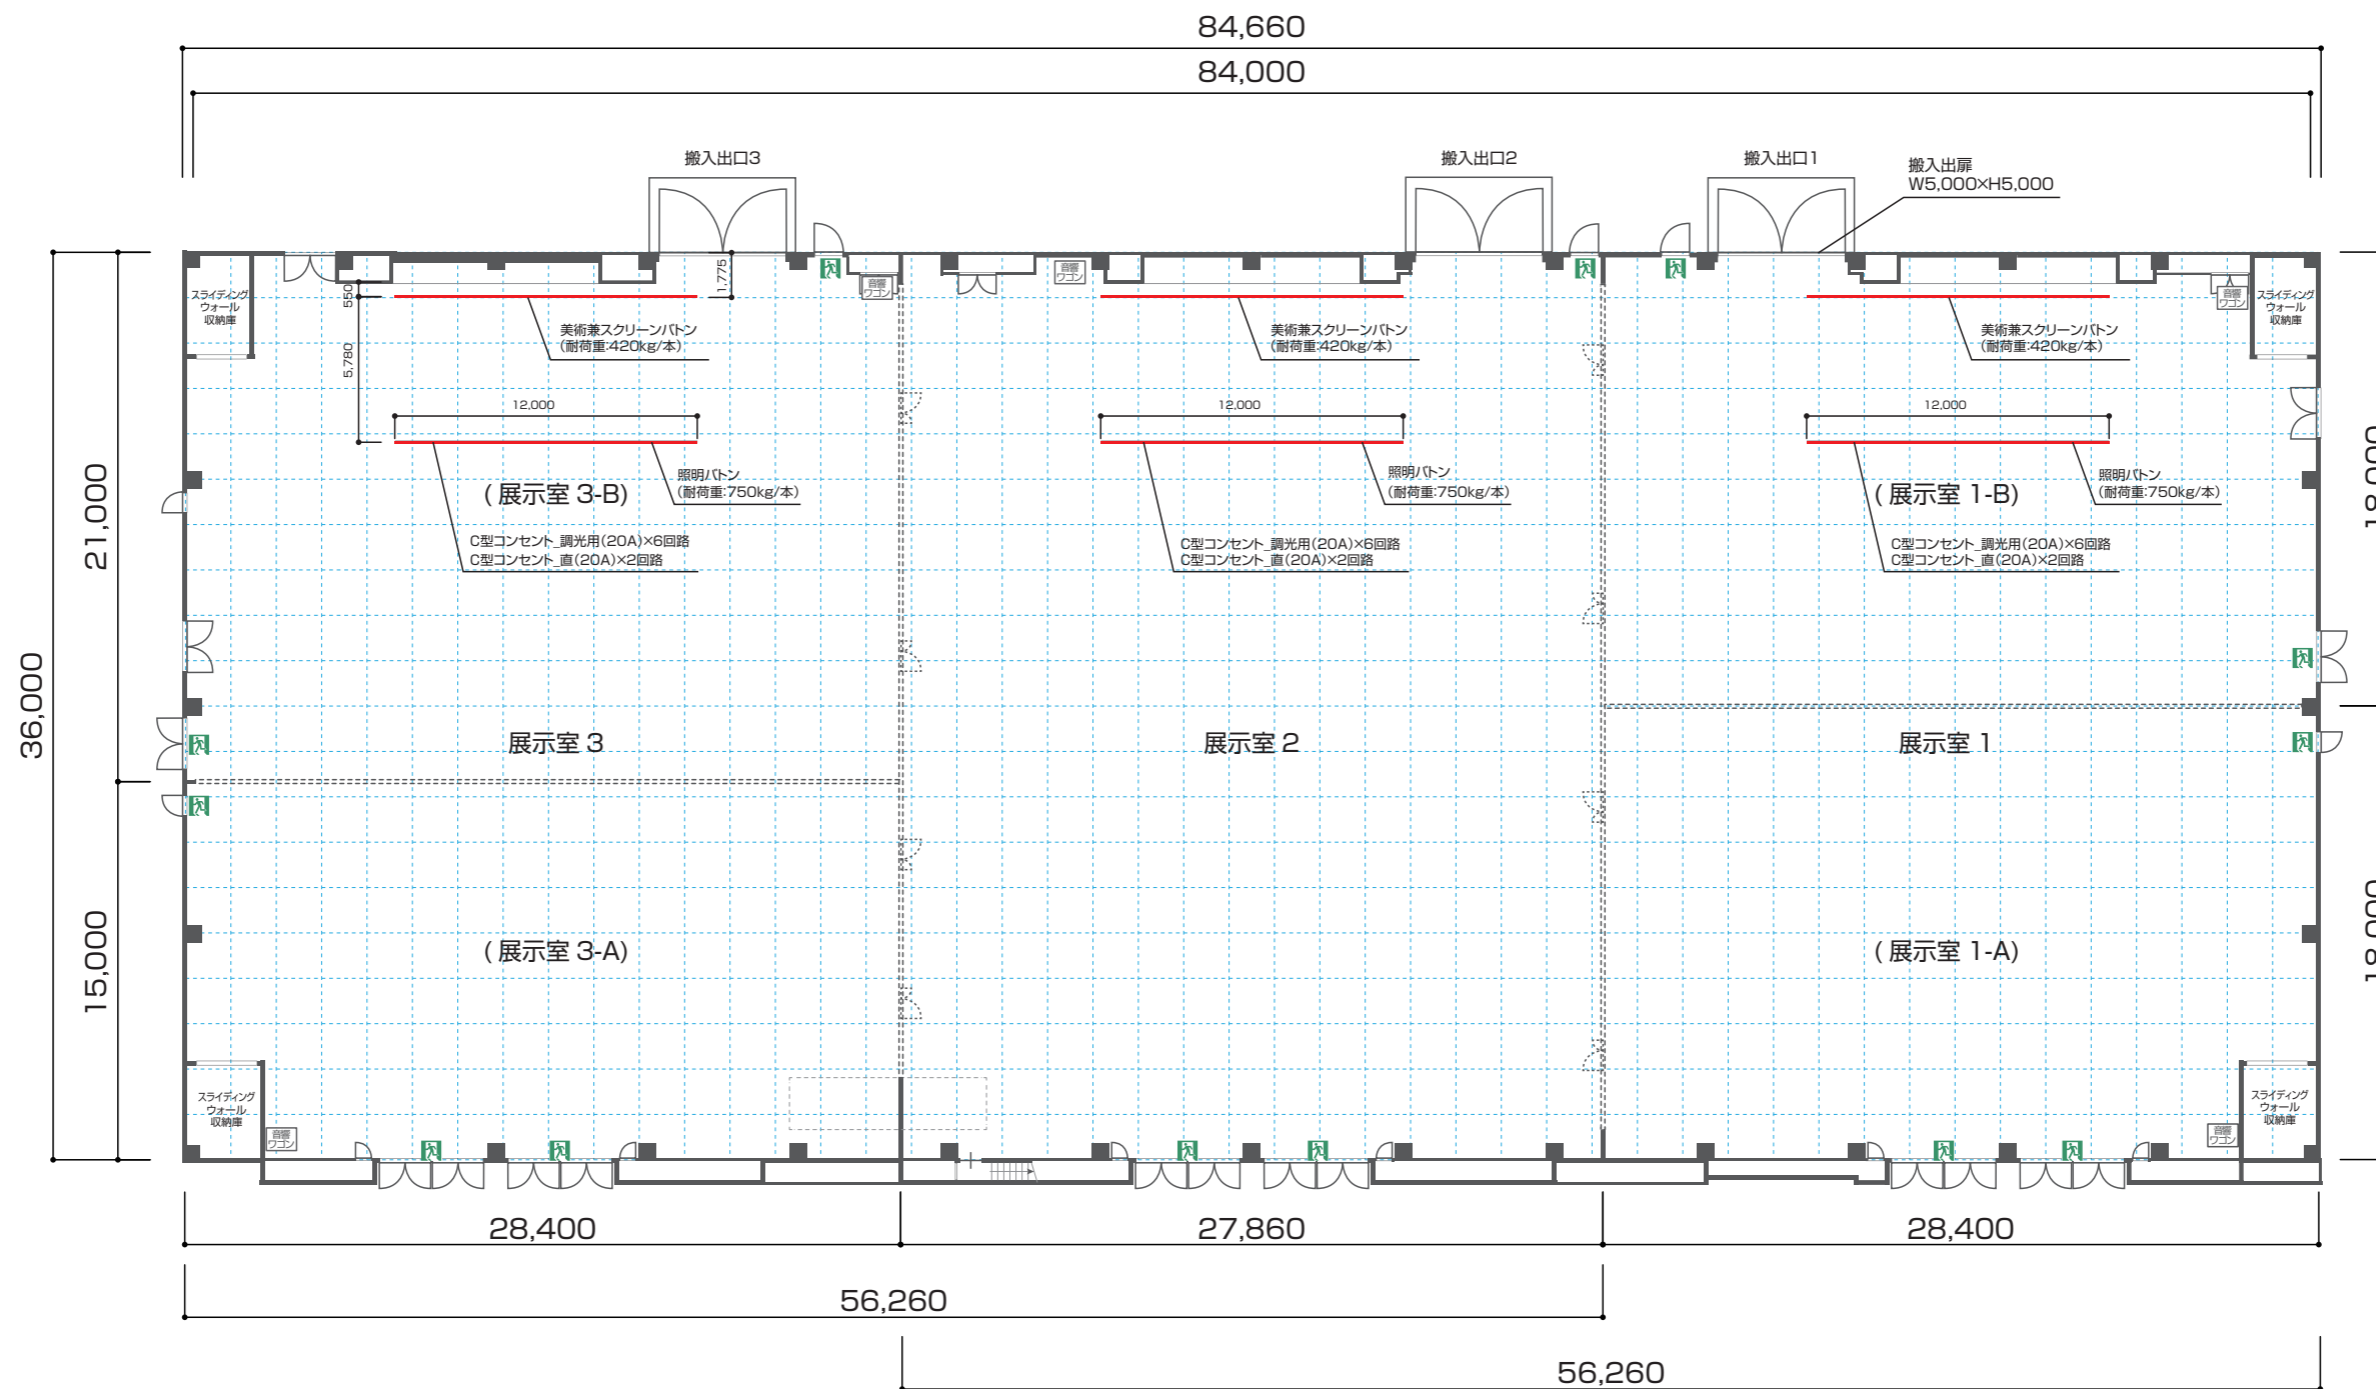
84,660
84,000

搬入出口3
搬入出口2
搬入出口1
搬入出扉
W5,000×H5,000

1,775
550
5,780

スライディングウォール収納庫
音響ワゴン
音響ワゴン
音響ワゴン
スライディングウォール収納庫

美術兼スクリーンバトン
(耐荷重:420kg/本)
美術兼スクリーンバトン
(耐荷重:420kg/本)
美術兼スクリーンバトン
(耐荷重:420kg/本)

12,000
12,000
12,000

照明バトン
(耐荷重:750kg/本)
照明バトン
(耐荷重:750kg/本)
照明バトン
(耐荷重:750kg/本)

(展示室 3-B)
(展示室 1-B)

C型コンセント_調光用(20A)×6回路
C型コンセント_直(20A)×2回路
C型コンセント_調光用(20A)×6回路
C型コンセント_直(20A)×2回路
C型コンセント_調光用(20A)×6回路
C型コンセント_直(20A)×2回路

21,000
36,000
15,000

展示室 3
展示室 2
展示室 1

(展示室 3-A)
(展示室 1-A)

スライディングウォール収納庫
音響ワゴン
音響ワゴン
スライディングウォール収納庫

28,400
27,860
28,400
56,260
56,260